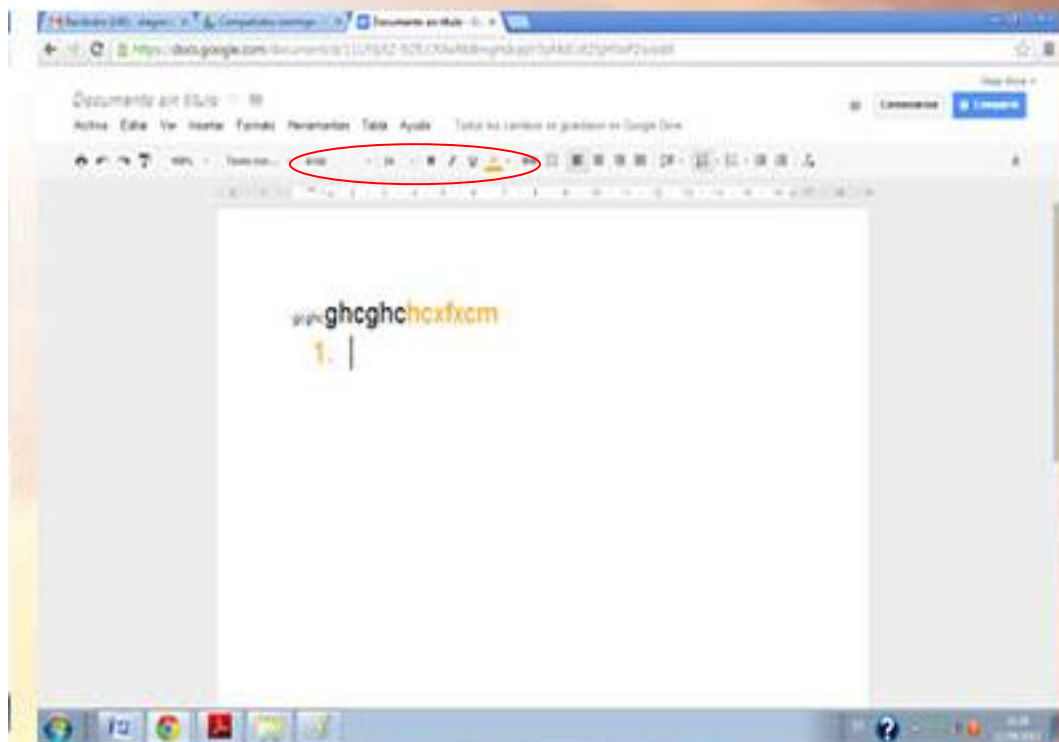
Recibidos (48) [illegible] | Compartido contigo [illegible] | Documento sin título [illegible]

https://docs.google.com/document/d/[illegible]

Documento sin título

Archivo Editar Ver Insertar Formato Herramientas Tabla Ayuda Todos los cambios se guardaron en Google Drive

Comentarios Compartir

100% Texto nor... Arial 24 B I U

ghghc ghcghc hcxfxcm

1.